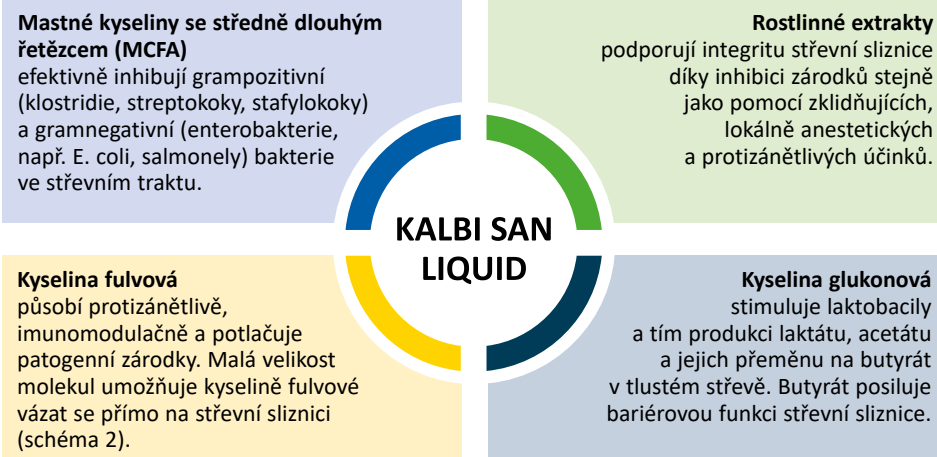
**Mastné kyseliny se středně dlouhým řetězcem (MCFA)**
efektivně inhibují grampozitivní (klostridie, streptokoky, stafylokoky) a gramnegativní (enterobakterie, např. E. coli, salmonely) bakterie ve střevním traktu.

**Rostlinné extrakty**
podporují integritu střevní sliznice díky inhibici zárodků stejně jako pomocí zklidňujících, lokálně anestetických a protizánětlivých účinků.

KALBI SAN LIQUID

**Kyselina fulvová**
působí protizánětlivě, imunomodulačně a potlačuje patogenní zárodky. Malá velikost molekul umožňuje kyselině fulvové vázat se přímo na střevní sliznici (schéma 2).

**Kyselina glukonová**
stimuluje laktobacily a tím produkci laktátu, acetátu a jejich přeměnu na butyrát v tlustém střevě. Butyrát posiluje bariérovou funkci střevní sliznice.